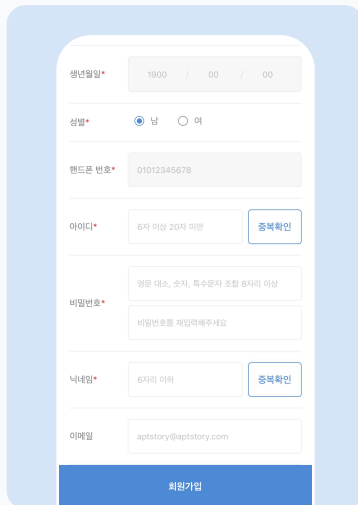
생년월일*
1900 / 00 / 00

성별*
남 여

핸드폰 번호*
01012345678

아이디*
6자 이상 20자 미만
중복확인

비밀번호*
영문 대소, 숫자, 특수문자 조합 8자리 이상
비밀번호를 재입력해주세요

닉네임*
6자리 이하
중복확인

이메일
aptstory@aptstory.com

회원가입